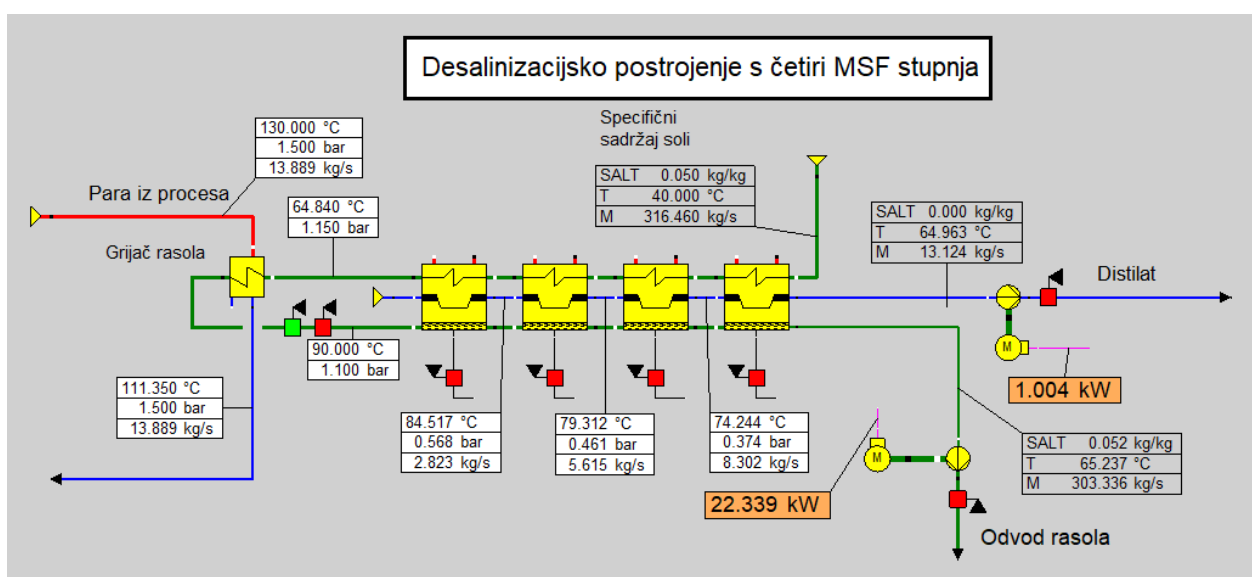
Desalinizacijsko postrojenje s četiri MSF stupnja

| 130.000 °C |
|---|
| 1.500 bar |
| 13.889 kg/s |

Para iz procesa

Grijač rasola

| 64.840 °C |
|---|
| 1.150 bar |

Specifični sadržaj soli

| SALT | 0.050 kg/kg |
|---|---|
| T | 40.000 °C |
| M | 316.460 kg/s |

| SALT | 0.000 kg/kg |
|---|---|
| T | 64.963 °C |
| M | 13.124 kg/s |

Distilat

| 90.000 °C |
|---|
| 1.100 bar |

| 111.350 °C |
|---|
| 1.500 bar |
| 13.889 kg/s |

1.004 kW

| 84.517 °C |
|---|
| 0.568 bar |
| 2.823 kg/s |

| 79.312 °C |
|---|
| 0.461 bar |
| 5.615 kg/s |

| 74.244 °C |
|---|
| 0.374 bar |
| 8.302 kg/s |

| SALT | 0.052 kg/kg |
|---|---|
| T | 65.237 °C |
| M | 303.336 kg/s |

22.339 kW

Odvod rasola